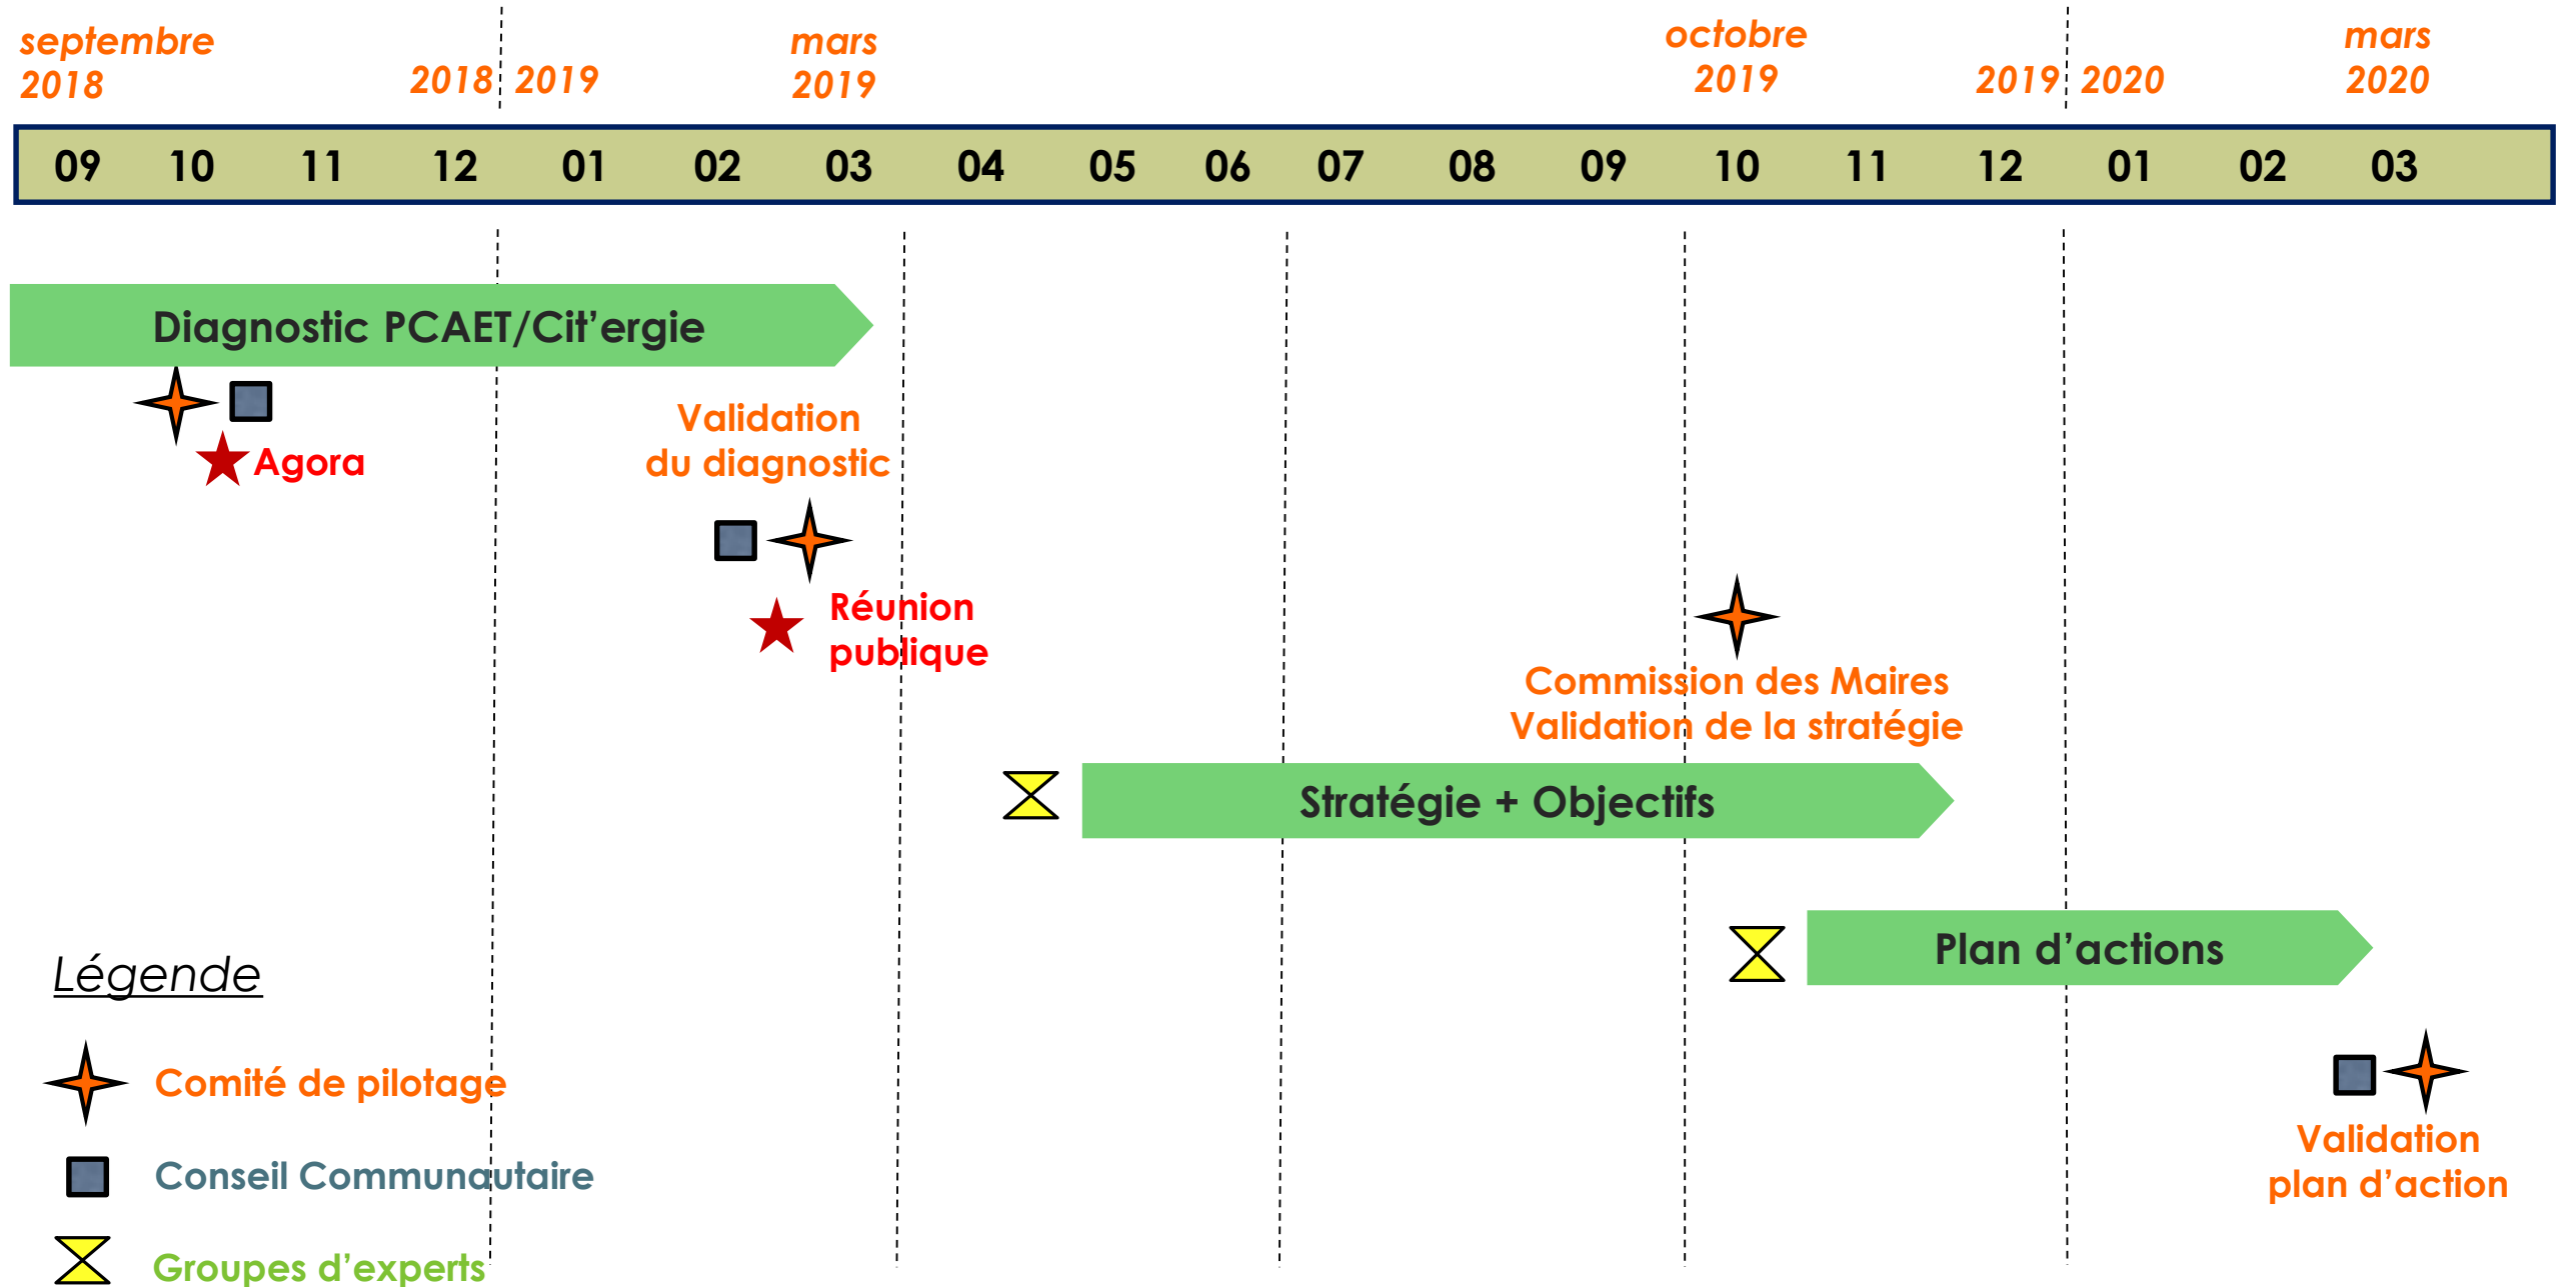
septembre 2018

2018 2019

mars 2019

octobre 2019

2019 2020

mars 2020

| 09 | 10 | 11 | 12 | 01 | 02 | 03 | 04 | 05 | 06 | 07 | 08 | 09 | 10 | 11 | 12 | 01 | 02 | 03 |
|---|---|---|---|---|---|---|---|---|---|---|---|---|---|---|---|---|---|---|

Diagnostic PCAET/Cit'ergie

Agora

Validation du diagnostic

Réunion publique

Commission des Maires Validation de la stratégie

Stratégie + Objectifs

Plan d'actions

Validation plan d'action

Légende

Comité de pilotage

Conseil Communautaire

Groupes d'experts